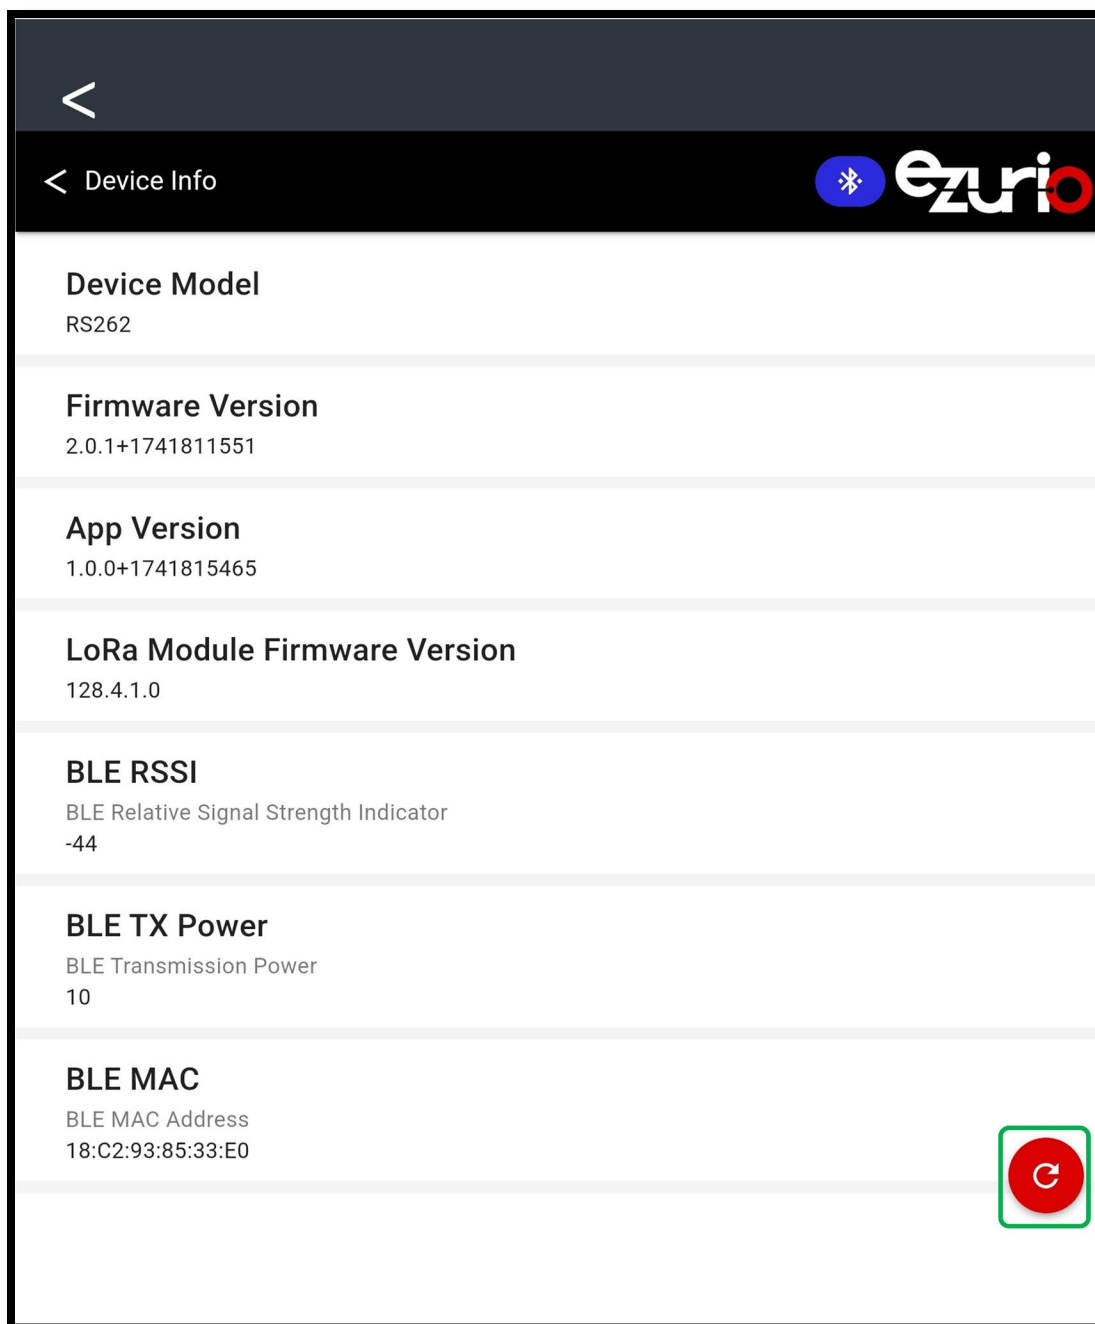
<

< Device Info

ezurio

Device Model
RS262

Firmware Version
2.0.1+1741811551

App Version
1.0.0+1741815465

LoRa Module Firmware Version
128.4.1.0

BLE RSSI
BLE Relative Signal Strength Indicator
-44

BLE TX Power
BLE Transmission Power
10

BLE MAC
BLE MAC Address
18:C2:93:85:33:E0